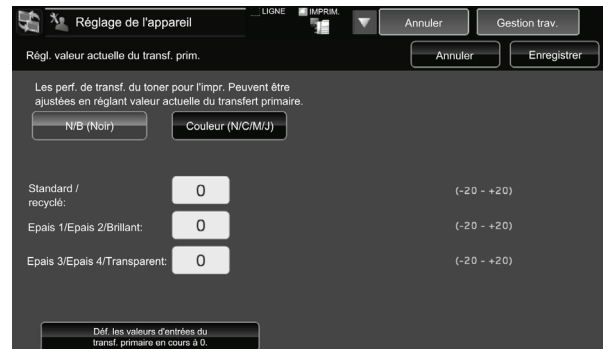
Réglage de l'appareil

LIGNE

IMPRIM.

Annuler

Gestion trav.

Régl. valeur actuelle du transf. prim.

Annuler

Enregistrer

Les perf. de transf. du toner pour l'impr. Peuvent être ajustées en réglant valeur actuelle du transfert primaire.

N/B (Noir)

Couleur (N/C/M/J)

Standard / recyclé:

0

(-20 - +20)

Epais 1/Epais 2/Brillant:

0

(-20 - +20)

Epais 3/Epais 4/Transparent:

0

(-20 - +20)

Déf. les valeurs d'entrées du transf. primaire en cours à 0.